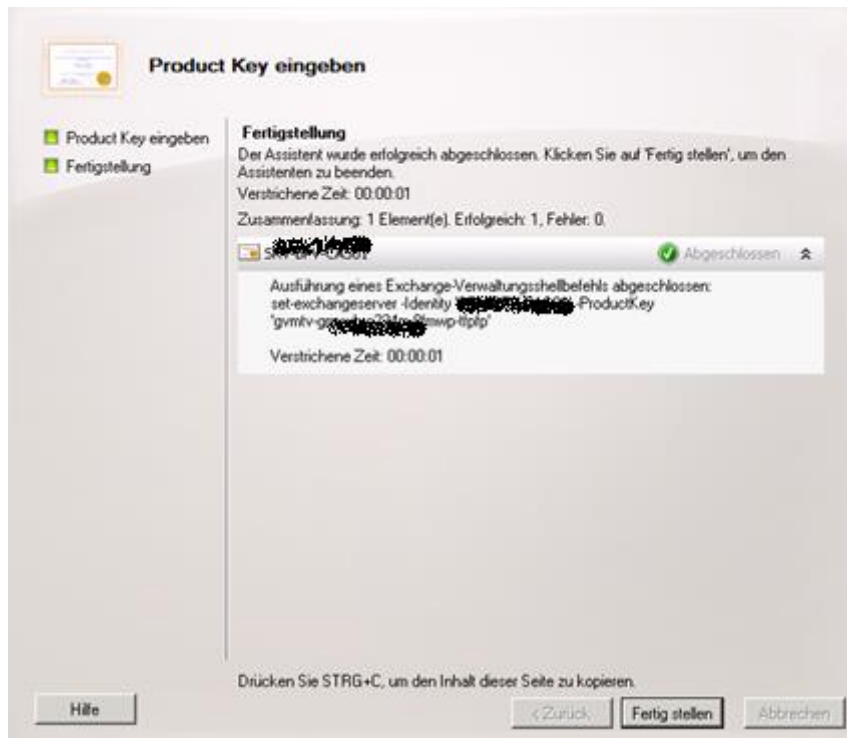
Product Key eingeben

Product Key eingeben
Fertigstellung

Fertigstellung
Der Assistent wurde erfolgreich abgeschlossen. Klicken Sie auf 'Fertig stellen', um den Assistenten zu beenden.
Verstrichene Zeit: 00:00:01
Zusammenfassung: 1 Element(e). Erfolgreich: 1, Fehler: 0.

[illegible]
Abgeschlossen

Ausführung eines Exchange-Verwaltungsshellbefehls abgeschlossen:
set-exchangeserver -Identity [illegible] -ProductKey 'gvmtv-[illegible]mwp-ttptp'

Verstrichene Zeit: 00:00:01

Drücken Sie STRG+C, um den Inhalt dieser Seite zu kopieren.

Hilfe
< Zurück
Fertig stellen
Abbrechen